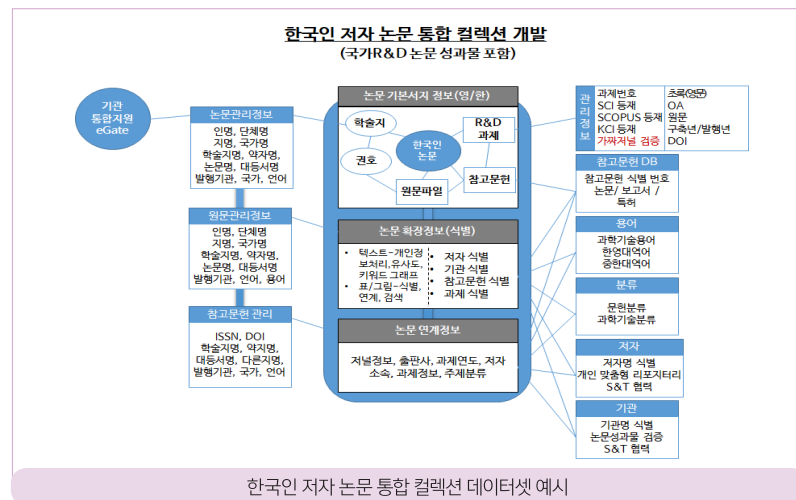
한국인 저자 논문 통합 컬렉션 개발
(국가R&D 논문 성과물 포함)

기관 통합지원 eGate

논문관리정보
인명, 단체명
지명, 국가명
학술지명, 약자명,
논문명, 대등서명
발행기관, 국가, 언어

원문관리정보
인명, 단체명
지명, 국가명
학술지명, 약자명,
논문명, 대등서명
발행기관, 언어, 용어

참고문헌 관리
ISSN, DOI
학술지명, 약자명,
대등서명, 다른지명,
발행기관, 국가, 언어

논문 기본서지 정보(영/한)
학술지
R&D 과제
한국인 논문
권호
참고문헌
원문파일

논문 확장정보(식별)
• 텍스트-개인정보처리,유사도, 키워드 그래프
• 표/그림-식별, 연계, 검색
• 저자 식별
• 기관 식별
• 참고문헌 식별
• 과제 식별

논문 연계정보
저널정보, 출판사, 과제연도, 저자소속, 과제정보, 주제분류

관리정보
과제번호 | 초록(영문)
SCI 등재 | OA
SCOPUS 등재 | 원문
KCI 등재 | 구축년/발행년
가짜저널 검증 | DOI

참고문헌 DB
참고문헌 식별 번호
논문/ 보고서 /
특허

용어
과학기술용어
한영대역어
중한대역어

분류
문헌분류
과학기술분류

저자
저자명 식별
개인 맞춤형 리포지터리
S&T 협력

기관
기관명 식별
논문성과물 검증
S&T 협력

한국인 저자 논문 통합 컬렉션 데이터셋 예시